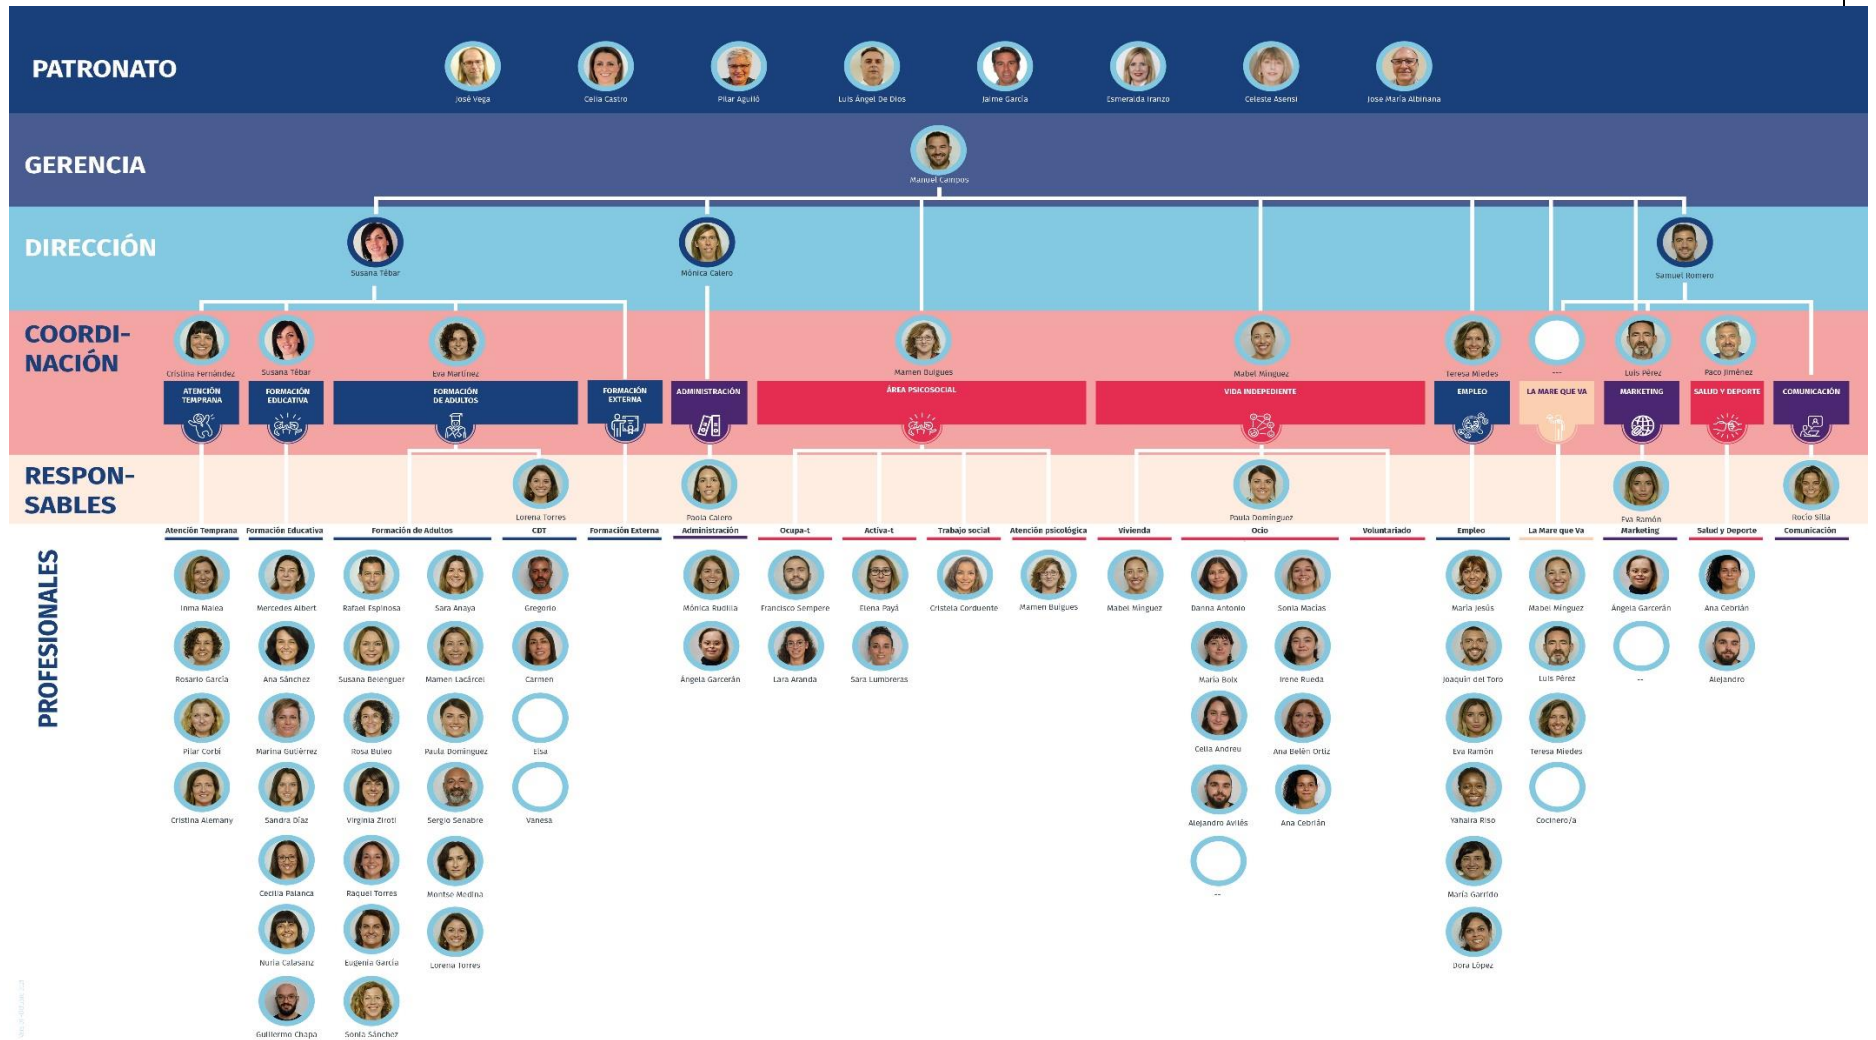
PATRONATO

José Vega
Celia Castro
Pilar Aguiló
Luis Ángel De Dios
Jaime García
Esmeralda Iranzo
Celeste Asensi
Jose María Albinana

GERENCIA

Manuel Campos

DIRECCIÓN

Susana Tébar
Mónica Calero
Samuel Romero

COORDI-NACIÓN

Cristina Fernández
Susana Tébar
Eva Martínez
Mamen Bulgues
Mabel Mínguez
Teresa Miedes
---
Luis Pérez
Paco Jiménez

ATENCIÓN TEMPRANA
FORMACIÓN EDUCATIVA
FORMACIÓN DE ADULTOS
FORMACIÓN EXTERNA
ADMINISTRACIÓN
ÁREA PSICOSOCIAL
VIDA INDEPEDIENTE
EMPLEO
LA MARE QUE VA
MARKETING
SALUD Y DEPORTE
COMUNICACIÓN

RESPON-SABLES

Lorena Torres
Paola Calero
Paula Domínguez
Eva Ramón
Rocío Silla

PROFESIONALES

Atención Temprana
Formación Educativa
Formación de Adultos
CDT
Formación Externa
Administración
Ocupa-t
Activa-t
Trabajo social
Atención psicológica
Vivienda
Ocio
Voluntariado
Empleo
La Mare que Va
Marketing
Salud y Deporte
Comunicación

Inma Matea
Rosario García
Pilar Corbí
Cristina Alemany

Mercedes Albert
Ana Sánchez
Marina Gutiérrez
Sandra Díaz
Cecilia Palanca
Nuria Calasanz
Guillermo Chapa

Rafael Espinosa
Susana Belenguer
Rosa Buleo
Virginia Ziroti
Raquel Torres
Eugenia García
Sonia Sánchez

Sara Anaya
Mamen Lacárcel
Paula Domínguez
Sergio Senabre
Montse Medina
Lorena Torres

Gregorio
Carmen
Elsa
Vanesa

Mónica Rudilla
Ángela Garcerán

Francisco Sempere
Lara Aranda

Elena Payá
Sara Lumbreras

Cristela Corduente

Mamen Bulgues

Mabel Mínguez

Danna Antonio
Maria Boix
Celia Andreu
Alejandro Avilés
--

Sonia Macías
Irene Rueda
Ana Belén Ortiz
Ana Cebrián

María Jesús
Joaquín del Toro
Eva Ramón
Yahaira Riso
María Garrido
Dora López

Mabel Mínguez
Luis Pérez
Teresa Miedes
Cocinero/a

Ángela Garcerán
--

Ana Cebrián
Alejandro